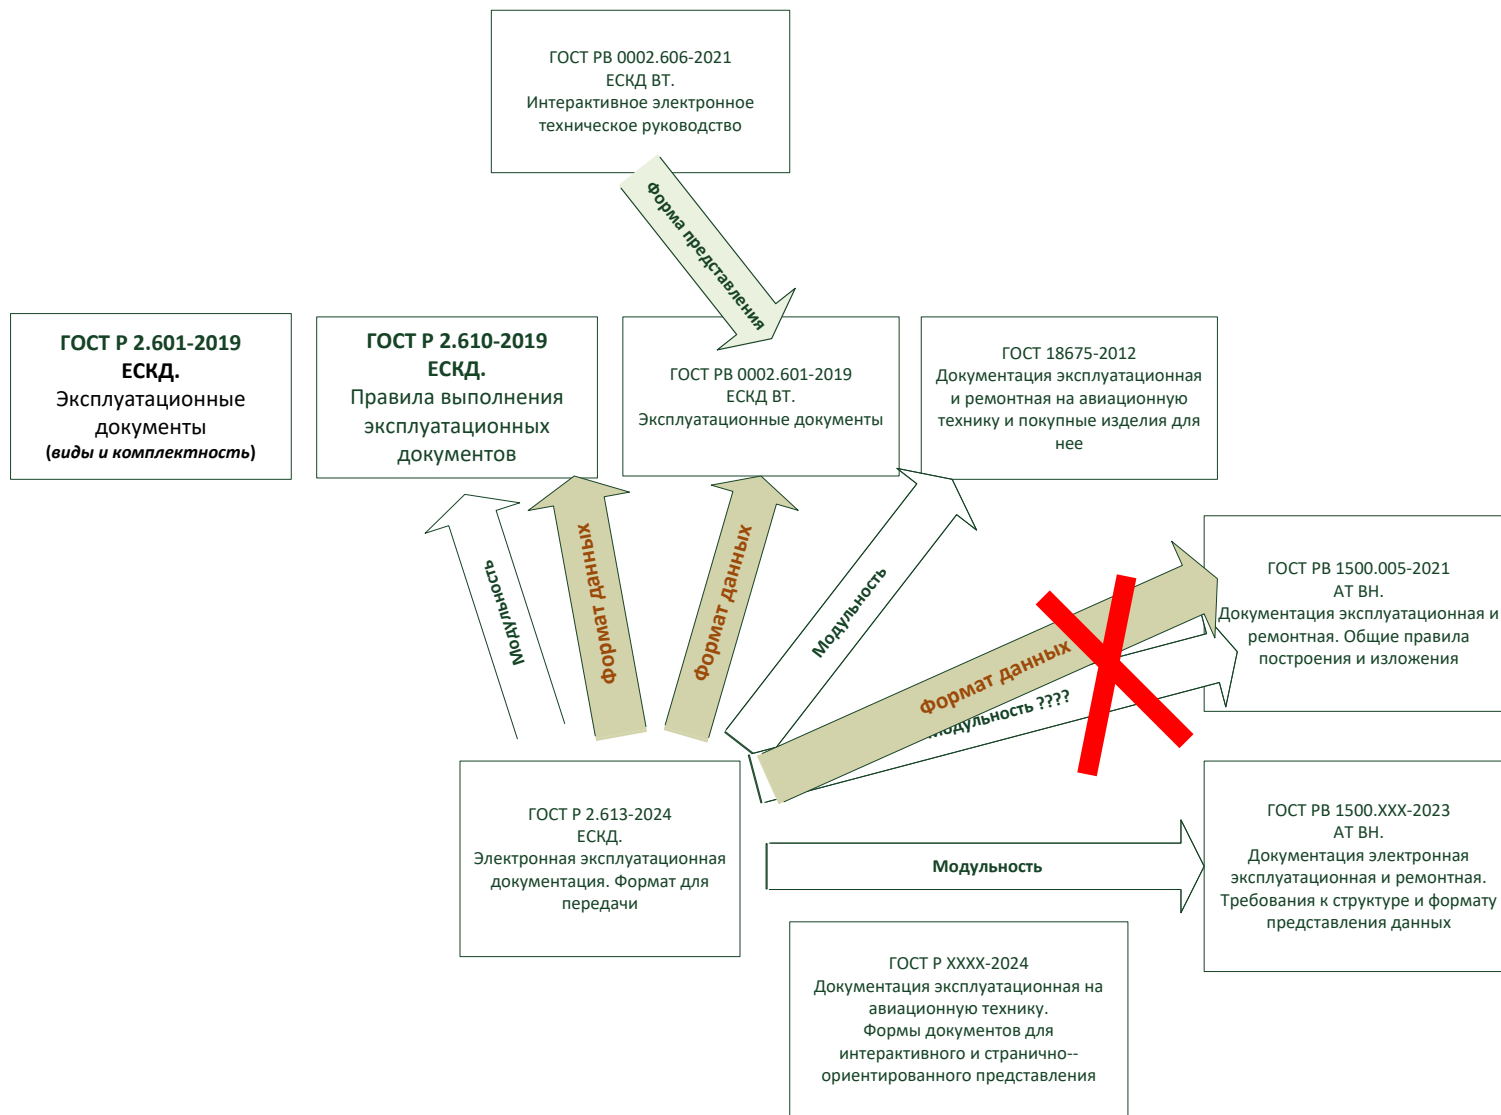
ГОСТ РВ 0002.606-2021
ЕСКД ВТ.
Интерактивное электронное техническое руководство

Форма представления

ГОСТ Р 2.601-2019
ЕСКД.
Эксплуатационные документы
(виды и комплектность)

ГОСТ Р 2.610-2019
ЕСКД.
Правила выполнения эксплуатационных документов

ГОСТ РВ 0002.601-2019
ЕСКД ВТ.
Эксплуатационные документы

ГОСТ 18675-2012
Документация эксплуатационная и ремонтная на авиационную технику и покупные изделия для нее

Модульность

Формат данных

Формат данных

Модульность

ГОСТ РВ 1500.005-2021
АТ ВН.
Документация эксплуатационная и ремонтная. Общие правила построения и изложения

Формат данных

Модульность ????

ГОСТ Р 2.613-2024
ЕСКД.
Электронная эксплуатационная документация. Формат для передачи

Модульность

ГОСТ РВ 1500.XXX-2023
АТ ВН.
Документация электронная эксплуатационная и ремонтная. Требования к структуре и формату представления данных

ГОСТ Р XXXX-2024
Документация эксплуатационная на авиационную технику.
Формы документов для интерактивного и странично--ориентированного представления